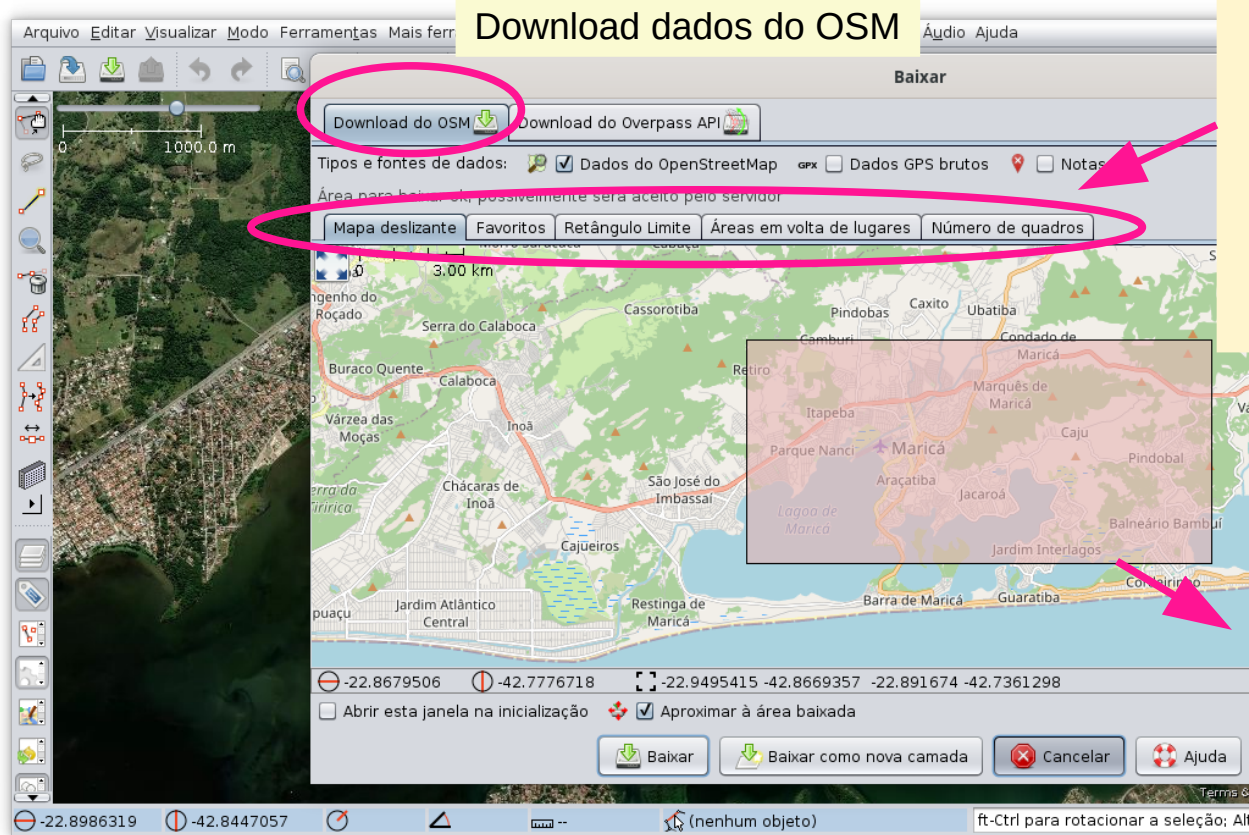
Download dados do OSM

Arquivo Editar Visualizar Modo Ferramentas Mais ferr Áudio Ajuda

0 1000.0 m

Baixar

Download do OSM | Download do Overpass API

Tipos e fontes de dados: Dados do OpenStreetMap GPX Dados GPS brutos Notas

Área para baixar ok, possivelmente será aceito pelo servidor

| Mapa deslizante | Favoritos | Retângulo Limite | Áreas em volta de lugares | Número de quadros |
|---|---|---|---|---|

0 3.00 km

engenho do Roçado, Serra do Calaboca, Cassorotiba, Pindobas, Caxito, Ubatiba, Camburi, Condado de Maricá, Buraco Quente, Calaboca, Retiro, Marquês de Maricá, Várzea das Moças, Inoã, Itapeba, Caju, Parque Nanci, Maricá, Pindobal, Chácaras de Inoã, São José do Imbassaí, Araçatiba, Jacaroá, Serra da Tiririca, Lagoa de Maricá, Balneário Bambuí, Cajueiros, Jardim Interlagos, Jardim Atlântico Central, Restinga de Maricá, Barra de Maricá, Guaratiba, Cordeirinho, Itaipuaçu

-22.8679506 -42.7776718 -22.9495415 -42.8669357 -22.891674 -42.7361298

Abrir esta janela na inicialização Aproximar à área baixada

Baixar | Baixar como nova camada | Cancelar | Ajuda

Terms &

-22.8986319 -42.8447057 -- (nenhum objeto) ft-Ctrl para rotacionar a seleção; Alt